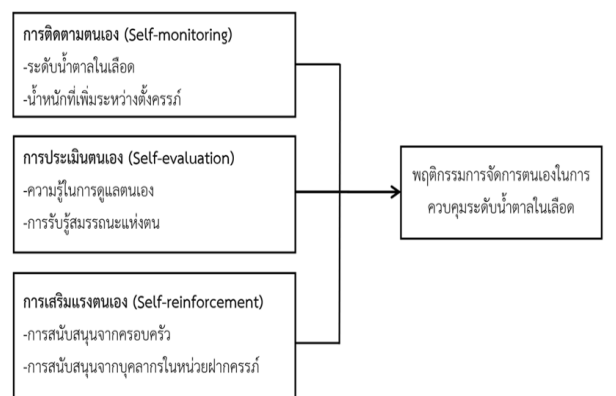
การติดตามตนเอง (Self-monitoring)
-ระดับน้ำตาลในเลือด
-น้ำหนักที่เพิ่มระหว่างตั้งครรภ์

การประเมินตนเอง (Self-evaluation)
-ความรู้ในการดูแลตนเอง
-การรับรู้สมรรถนะแห่งตน

การเสริมแรงตนเอง (Self-reinforcement)
-การสนับสนุนจากครอบครัว
-การสนับสนุนจากบุคลากรในหน่วยฝากครรภ์

พฤติกรรมการจัดการตนเองในการควบคุมระดับน้ำตาลในเลือด